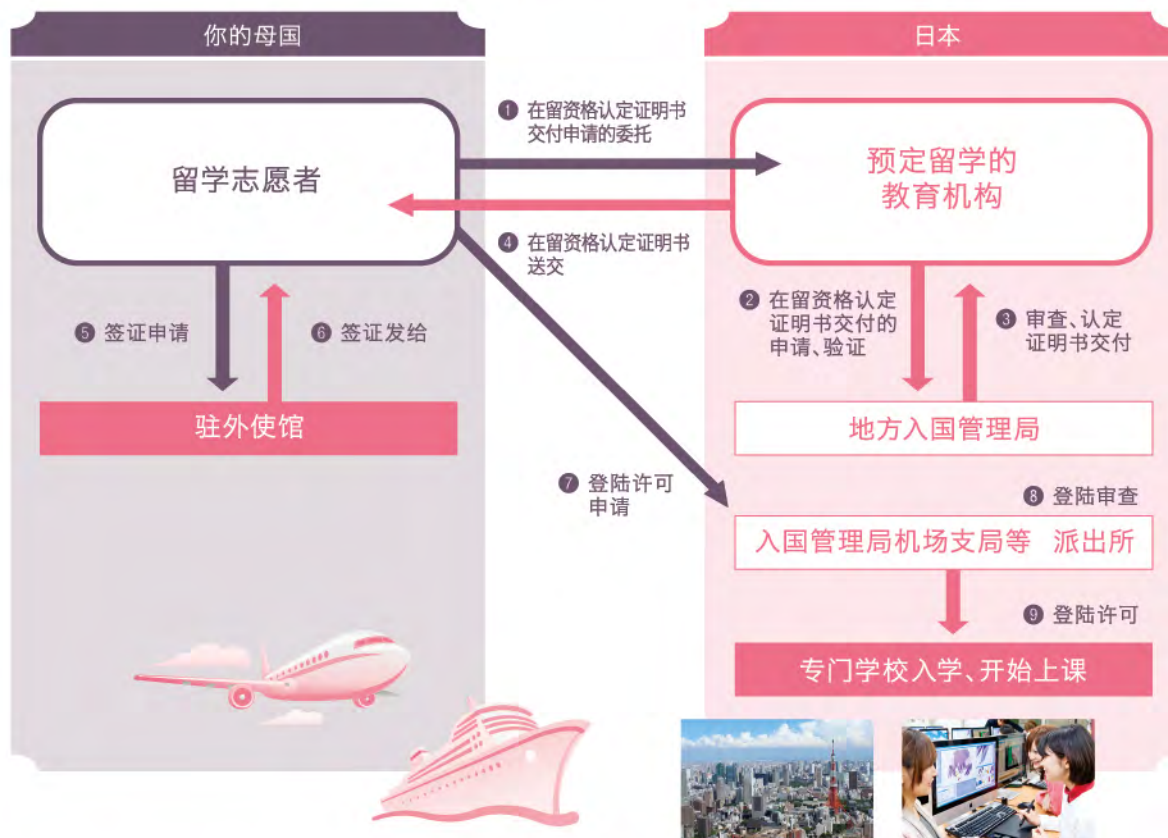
你的母国

日本

❶ 在留资格认定证明书交付申请的委托

留学志愿者

预定留学的教育机构

❹ 在留资格认定证明书送交

❷ 在留资格认定证明书交付的申请、验证

❸ 审查、认定证明书交付

❺ 签证申请

❻ 签证发给

驻外使馆

地方入国管理局

❼ 登陆许可申请

❽ 登陆审查

入国管理局机场支局等 派出所

❾ 登陆许可

专门学校入学、开始上课